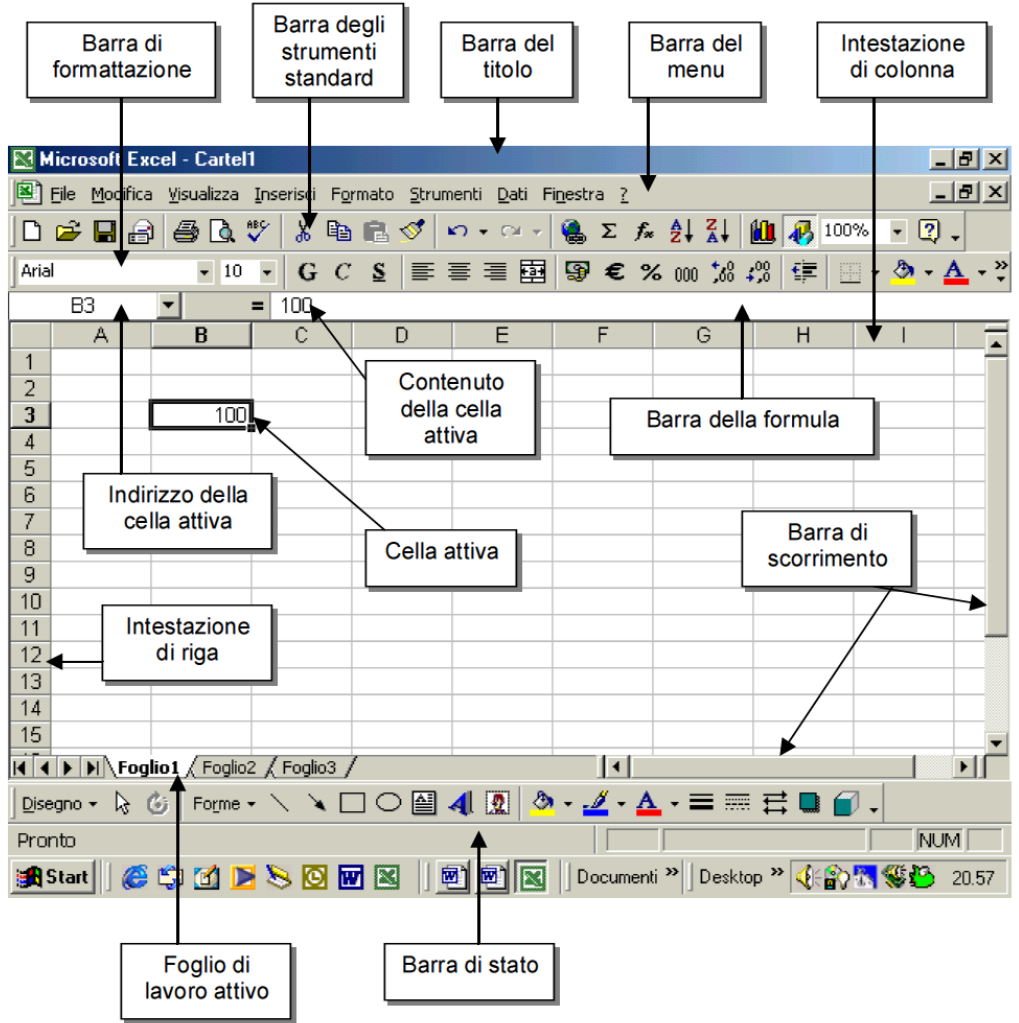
Barra di formattazione

Barra degli strumenti standard

Barra del titolo

Barra del menu

Intestazione di colonna

Microsoft Excel - Cartel1

File Modifica Visualizza Inserisci Formato Strumenti Dati Finestra ?

100%

Arial 10 G C S € % 000

B3 = 100

| | A | B | C | D | E | F | G | H | I |
|---|---|---|---|---|---|---|---|---|---|
| 1 | | | | | | | | | |
| 2 | | | | | | | | | |
| 3 | | 100 | | | | | | | |
| 4 | | | | | | | | | |
| 5 | | | | | | | | | |
| 6 | | | | | | | | | |
| 7 | | | | | | | | | |
| 8 | | | | | | | | | |
| 9 | | | | | | | | | |
| 10 | | | | | | | | | |
| 11 | | | | | | | | | |
| 12 | | | | | | | | | |
| 13 | | | | | | | | | |
| 14 | | | | | | | | | |
| 15 | | | | | | | | | |

Contenuto della cella attiva

Barra della formula

Indirizzo della cella attiva

Cella attiva

Barra di scorrimento

Intestazione di riga

Foglio1 Foglio2 Foglio3

Disegno Forme

Pronto NUM

Start Documenti » Desktop » 20.57

Foglio di lavoro attivo

Barra di stato